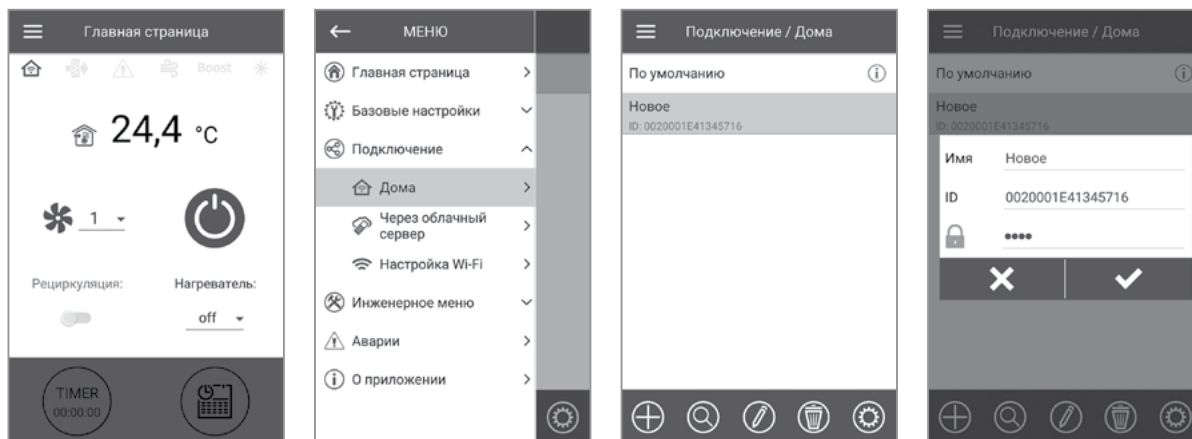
Главная страница

Boost

24,4 °C

1

Рециркуляция:

Нагреватель:

off

TIMER
00:00:00

МЕНЮ

Главная страница

Базовые настройки

Подключение

Дома

Через облачный сервер

Настройка Wi-Fi

Инженерное меню

Аварии

О приложении

Подключение / Дома

По умолчанию

Новое
ID: 0020001E41345716

Подключение / Дома

По умолчанию

Новое
ID: 0020001E41345716

Имя Новое

ID 0020001E41345716

••••